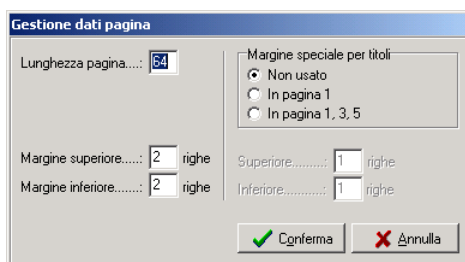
Gestione dati pagina

Lunghezza pagina....: 64

Margine speciale per titoli
Non usato
In pagina 1
In pagina 1, 3, 5

Margine superiore.....: 2 righe
Margine inferiore.......: 2 righe

Superiore..........: 1 righe
Inferiore............: 1 righe

Conferma
Annulla